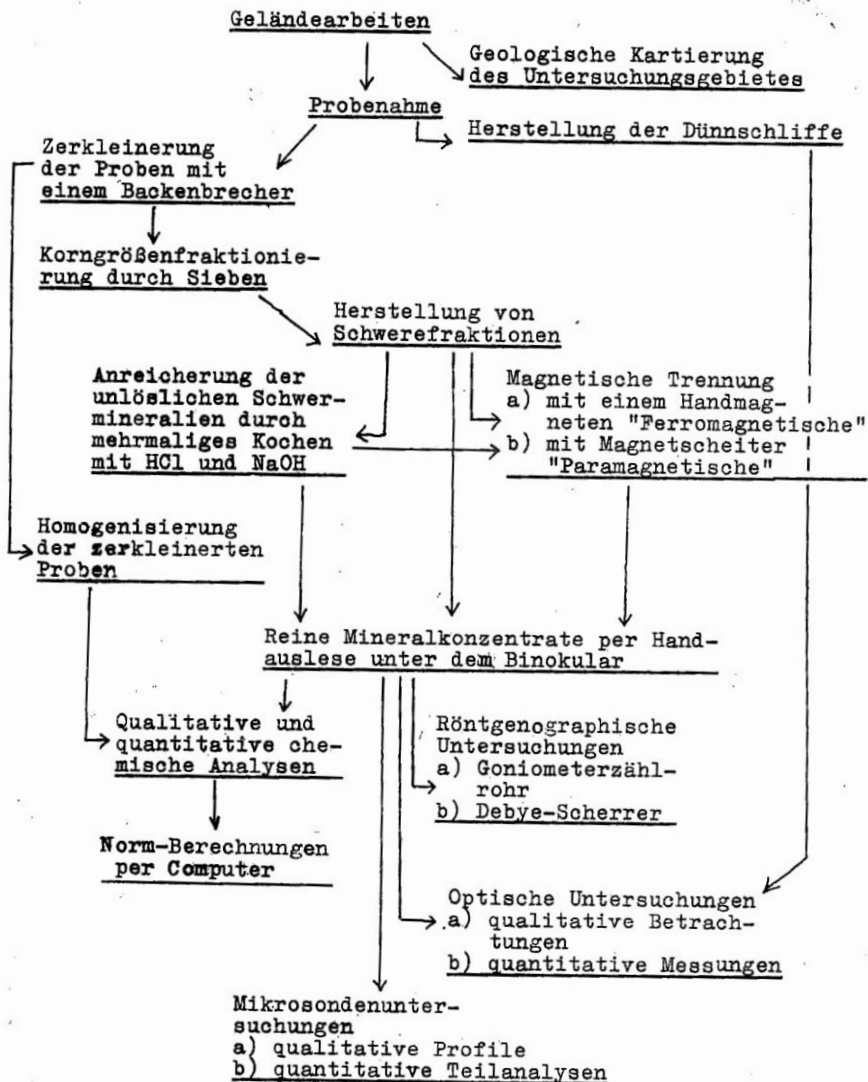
Geländearbeiten

Geologische Kartierung des Untersuchungsgebietes

Probenahme

Herstellung der Dünnschliffe

Zerkleinerung der Proben mit einem Backenbrecher

Korngrößenfraktionierung durch Sieben

Herstellung von Schwerefraktionen

Anreicherung der unlöslichen Schwermineralien durch mehrmaliges Kochen mit HCl und NaOH

Magnetische Trennung
a) mit einem Handmagneten "Ferromagnetische"
b) mit Magnetscheiter "Paramagnetische"

Homogenisierung der zerkleinerten Proben

Reine Mineralkonzentrate per Handauslese unter dem Binokular

Qualitative und quantitative chemische Analysen

Röntgenographische Untersuchungen
a) Goniometerzählrohr
b) Debye-Scherrer

Norm-Berechnungen per Computer

Optische Untersuchungen
a) qualitative Betrachtungen
b) quantitative Messungen

Mikrosondenuntersuchungen
a) qualitative Profile
b) quantitative Teilanalysen